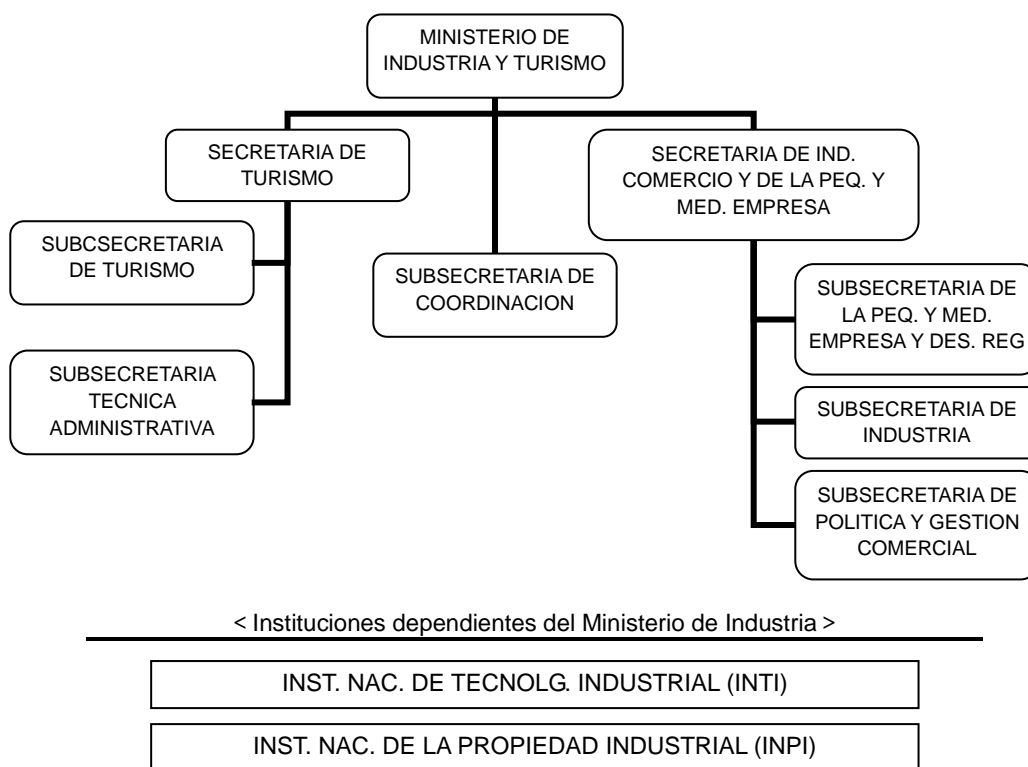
MINISTERIO DE INDUSTRIA Y TURISMO

SECRETARIA DE TURISMO

SECRETARIA DE IND. COMERCIO Y DE LA PEQ. Y MED. EMPRESA

SUBCSECRETARIA DE TURISMO

SUBSECRETARIA DE COORDINACION

SUBSECRETARIA TECNICA ADMINISTRATIVA

SUBSECRETARIA DE LA PEQ. Y MED. EMPRESA Y DES. REG

SUBSECRETARIA DE INDUSTRIA

SUBSECRETARIA DE POLITICA Y GESTION COMERCIAL

< Instituciones dependientes del Ministerio de Industria >

INST. NAC. DE TECNOLG. INDUSTRIAL (INTI)

INST. NAC. DE LA PROPIEDAD INDUSTRIAL (INPI)